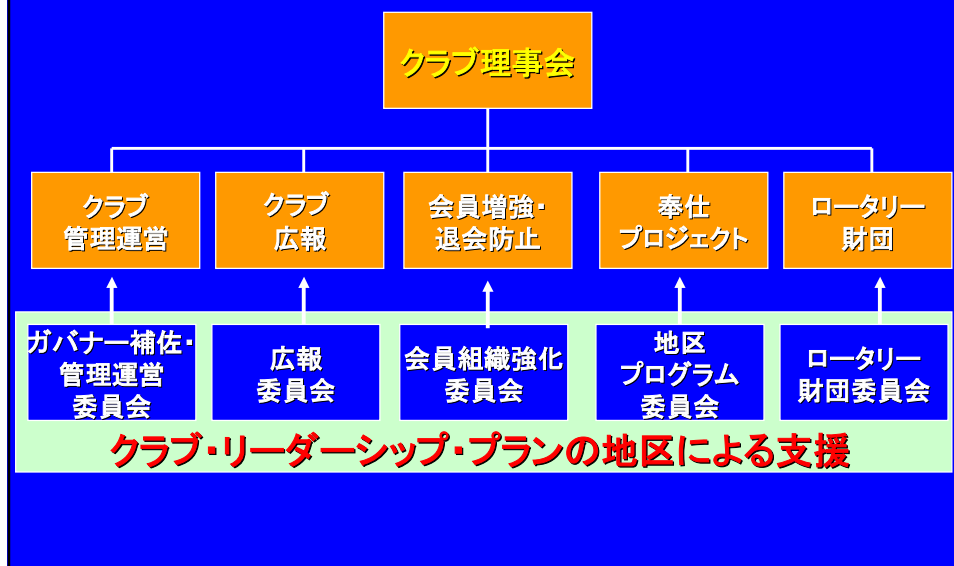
クラブ理事会

クラブ管理運営

クラブ広報

会員増強・退会防止

奉仕プロジェクト

ロータリー財団

ガバナー補佐・管理運営委員会

広報委員会

会員組織強化委員会

地区プログラム委員会

ロータリー財団委員会

クラブ・リーダーシップ・プランの地区による支援